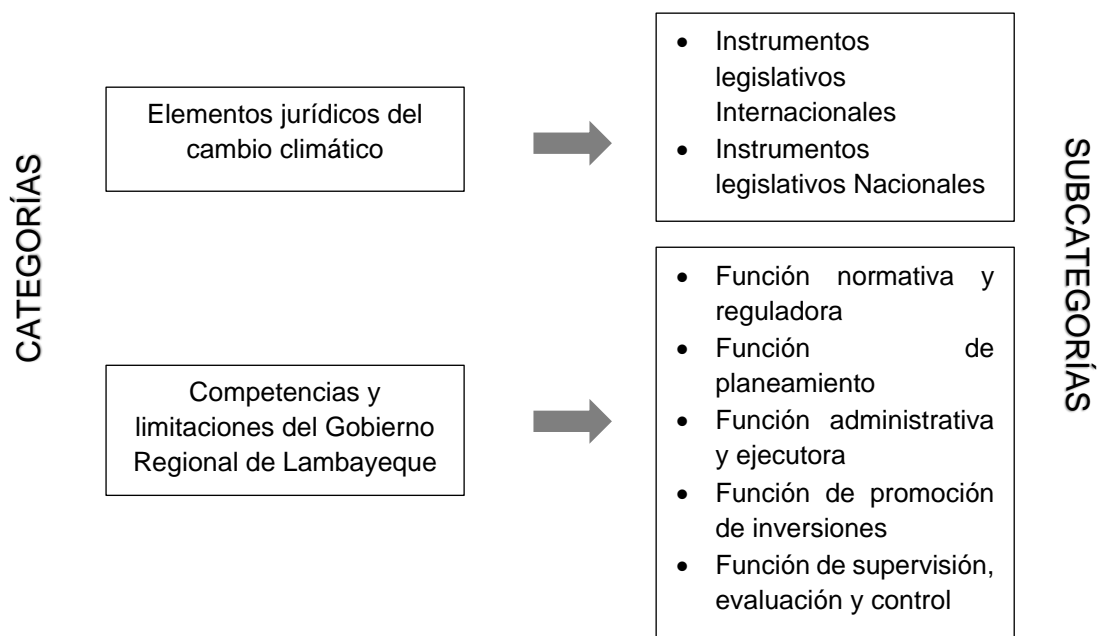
CATEGORÍAS

Elementos jurídicos del cambio climático

- Instrumentos legislativos Internacionales
- Instrumentos legislativos Nacionales

Competencias y limitaciones del Gobierno Regional de Lambayeque

- Función normativa y reguladora
- Función de planeamiento
- Función administrativa y ejecutora
- Función de promoción de inversiones
- Función de supervisión, evaluación y control

SUBCATEGORÍAS